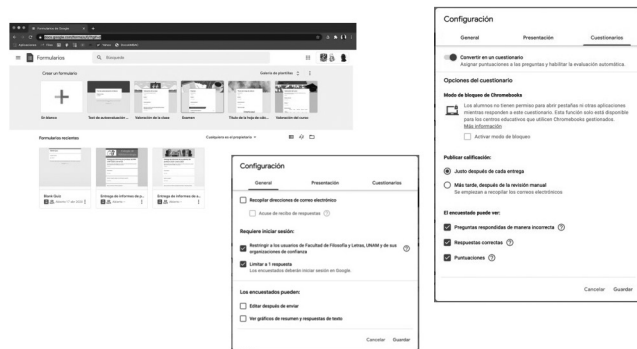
Formularios

Buscar

Crear un formulario

Galería de plantillas

En blanco

Test de autoevaluación...

Valoración de la clase

Examen

Título de la hoja de cálc...

Valoración del curso

Formularios recientes

Cualquiera es el propietario

Blank Quiz

Entrega de informes de a...

Entrega de informes de a...

Configuración

General

Presentación

Cuestionarios

Recopilar direcciones de correo electrónico

Acuse de recibo de respuestas

Requiere iniciar sesión:

Restringir a los usuarios de Facultad de Filosofía y Letras, UNAM y de sus organizaciones de confianza

Limitar a 1 respuesta

Los encuestados deberán iniciar sesión en Google

Los encuestados pueden:

Editar después de enviar

Ver gráficos de resumen y respuestas de texto

Cancelar

Guardar

Configuración

General

Presentación

Cuestionarios

Convertir en un cuestionario

Asignar puntuaciones a las preguntas y habilitar la evaluación automática.

Opciones del cuestionario

Modo de bloqueo de Chromebooks

Los alumnos no tienen permiso para abrir pestañas ni otras aplicaciones mientras responden a este cuestionario. Esta función solo está disponible para los centros educativos que utilizan Chromebooks gestionados. Más información

Activar modo de bloqueo

Publicar calificación:

Justo después de cada entrega

Más tarde, después de la revisión manual

Se empezarán a recopilar los correos electrónicos

El encuestado puede ver:

Preguntas respondidas de manera incorrecta

Respuestas correctas

Puntuaciones

Cancelar

Guardar